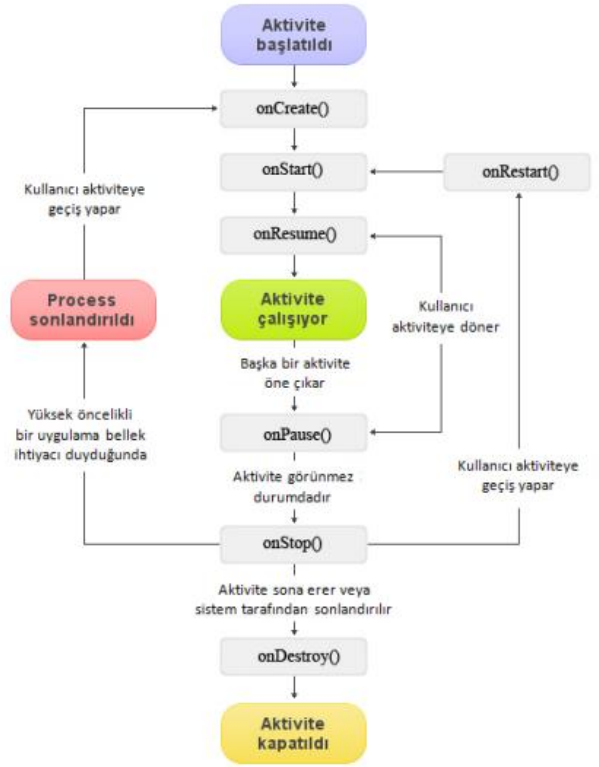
Aktivite başlatıldı

onCreate()

onStart()

onRestart()

Kullanıcı aktiviteye geçiş yapar

onResume()

Process sonlandırıldı

Aktivite çalışıyor

Kullanıcı aktiviteye döner

Başka bir aktivite öne çıkar

Yüksek öncelikli bir uygulama bellek ihtiyacı duyduğunda

onPause()

Aktivite görünmez durumdadır

Kullanıcı aktiviteye geçiş yapar

onStop()

Aktivite sona erer veya sistem tarafından sonlandırılır

onDestroy()

Aktivite kapatıldı